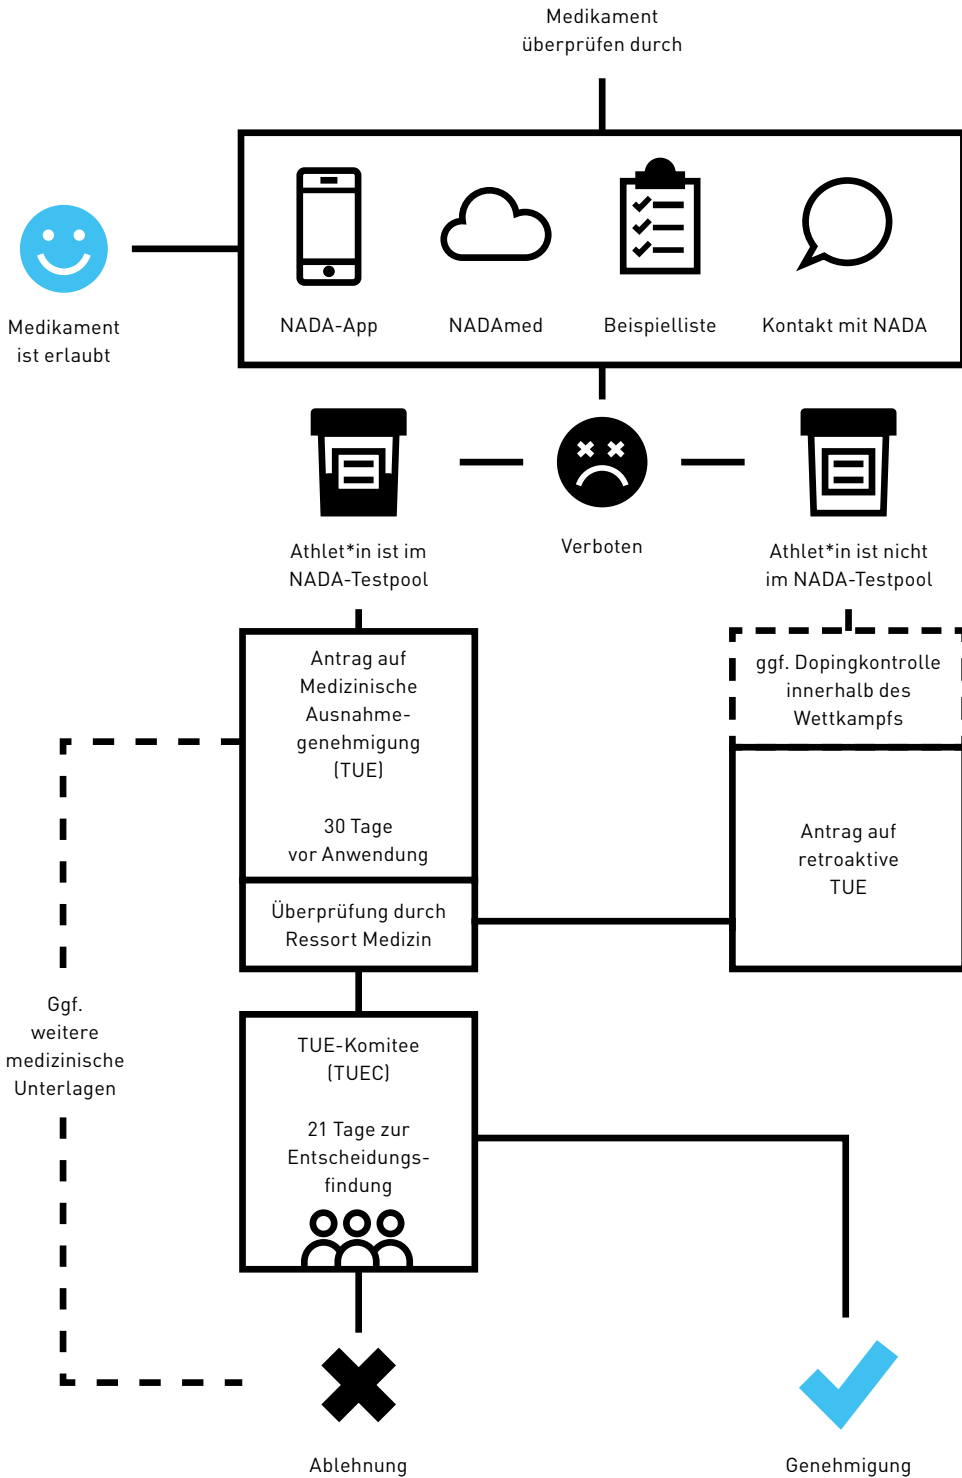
Medikament überprüfen durch

Medikament ist erlaubt

NADA-App

NADAmed

Beispielliste

Kontakt mit NADA

Athlet*in ist im NADA-Testpool

Verboten

Athlet*in ist nicht im NADA-Testpool

Antrag auf Medizinische Ausnahmegenehmigung (TUE)

30 Tage vor Anwendung

Überprüfung durch Ressort Medizin

ggf. Dopingkontrolle innerhalb des Wettkampfs

Antrag auf retroaktive TUE

Ggf. weitere medizinische Unterlagen

TUE-Komitee (TUEC)

21 Tage zur Entscheidungsfindung

Ablehnung

Genehmigung